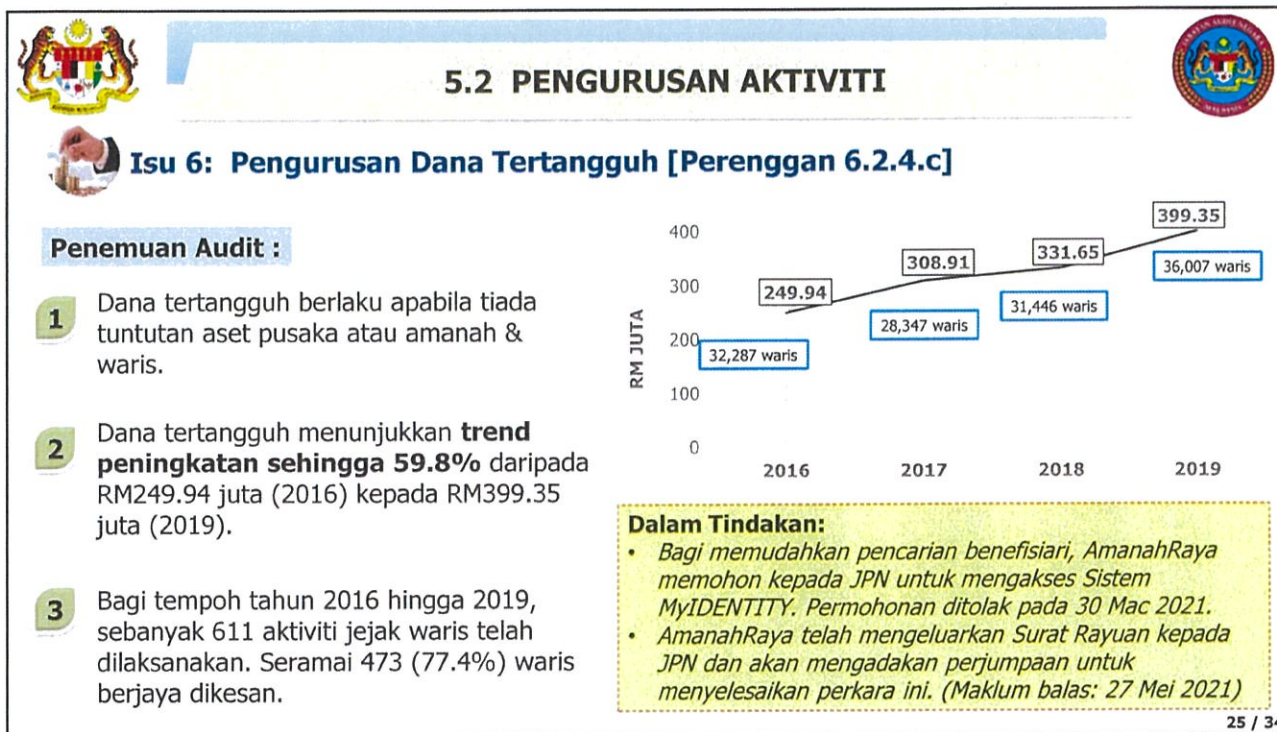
5.2 PENGURUSAN AKTIVITI

Isu 6: Pengurusan Dana Tertangguh [Perenggan 6.2.4.c]

Penemuan Audit :

1 Dana tertangguh berlaku apabila tiada tuntutan aset pusaka atau amanah & waris.

2 Dana tertangguh menunjukkan **trend peningkatan sehingga 59.8%** daripada RM249.94 juta (2016) kepada RM399.35 juta (2019).

3 Bagi tempoh tahun 2016 hingga 2019, sebanyak 611 aktiviti jejak waris telah dilaksanakan. Seramai 473 (77.4%) waris berjaya dikesan.

RM JUTA
400
300
200
100
0
2016 2017 2018 2019
249.94
308.91
331.65
399.35
32,287 waris
28,347 waris
31,446 waris
36,007 waris

Dalam Tindakan:
• Bagi memudahkan pencarian benefisiari, AmanahRaya memohon kepada JPN untuk mengakses Sistem MyIDENTITY. Permohonan ditolak pada 30 Mac 2021.
• AmanahRaya telah mengeluarkan Surat Rayuan kepada JPN dan akan mengadakan perjumpaan untuk menyelesaikan perkara ini. (Maklum balas: 27 Mei 2021)

25 / 3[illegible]